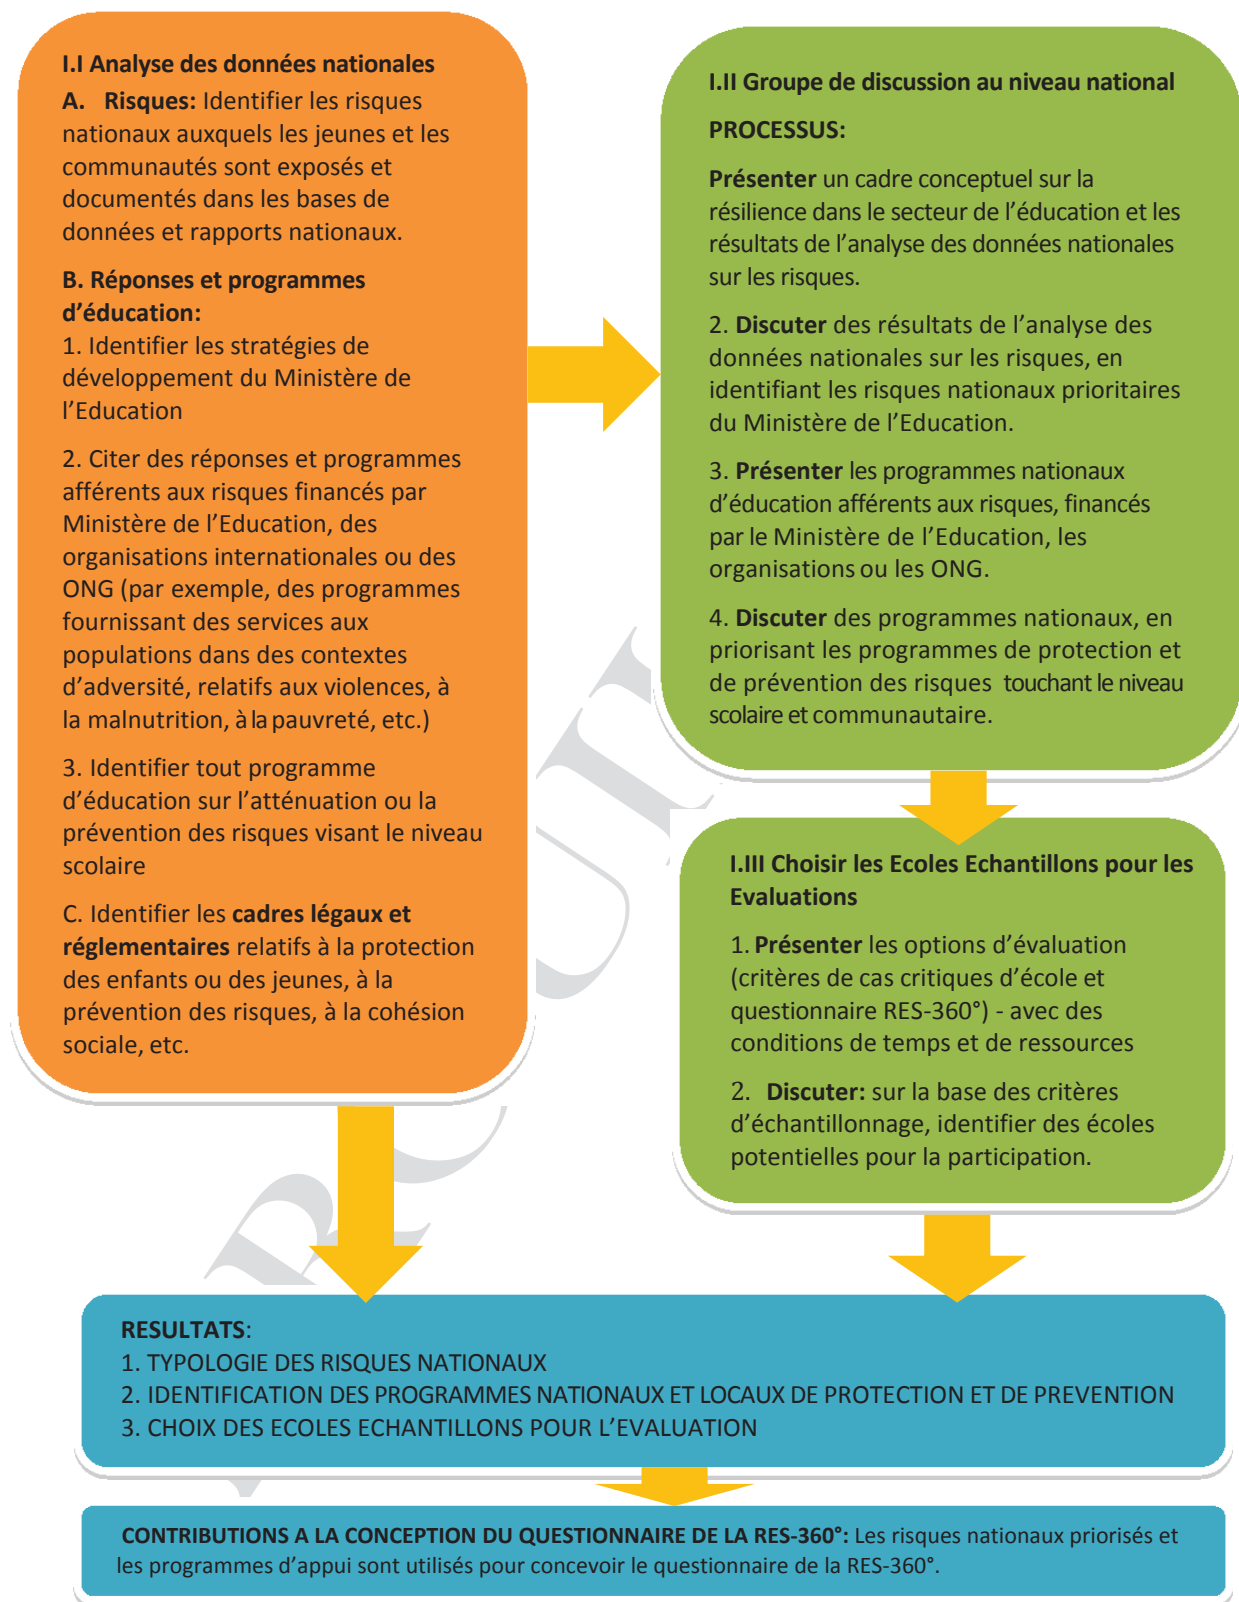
I.I Analyse des données nationales

A. Risques: Identifier les risques nationaux auxquels les jeunes et les communautés sont exposés et documentés dans les bases de données et rapports nationaux.

B. Réponses et programmes d'éducation:

1. Identifier les stratégies de développement du Ministère de l'Education

2. Citer des réponses et programmes afférents aux risques financés par Ministère de l'Education, des organisations internationales ou des ONG (par exemple, des programmes fournissant des services aux populations dans des contextes d'adversité, relatifs aux violences, à la malnutrition, à la pauvreté, etc.)

3. Identifier tout programme d'éducation sur l'atténuation ou la prévention des risques visant le niveau scolaire

C. Identifier les cadres légaux et réglementaires relatifs à la protection des enfants ou des jeunes, à la prévention des risques, à la cohésion sociale, etc.

I.II Groupe de discussion au niveau national

PROCESSUS:

Présenter un cadre conceptuel sur la résilience dans le secteur de l'éducation et les résultats de l'analyse des données nationales sur les risques.

2. Discuter des résultats de l'analyse des données nationales sur les risques, en identifiant les risques nationaux prioritaires du Ministère de l'Education.

3. Présenter les programmes nationaux d'éducation afférents aux risques, financés par le Ministère de l'Education, les organisations ou les ONG.

4. Discuter des programmes nationaux, en priorisant les programmes de protection et de prévention des risques touchant le niveau scolaire et communautaire.

I.III Choisir les Ecoles Echantillons pour les Evaluations

1. Présenter les options d'évaluation (critères de cas critiques d'école et questionnaire RES-360°) - avec des conditions de temps et de ressources

2. Discuter: sur la base des critères d'échantillonnage, identifier des écoles potentielles pour la participation.

RESULTATS:
1. TYPOLOGIE DES RISQUES NATIONAUX
2. IDENTIFICATION DES PROGRAMMES NATIONAUX ET LOCAUX DE PROTECTION ET DE PREVENTION
3. CHOIX DES ECOLES ECHANTILLONS POUR L'EVALUATION

CONTRIBUTIONS A LA CONCEPTION DU QUESTIONNAIRE DE LA RES-360°: Les risques nationaux priorisés et les programmes d'appui sont utilisés pour concevoir le questionnaire de la RES-360°.